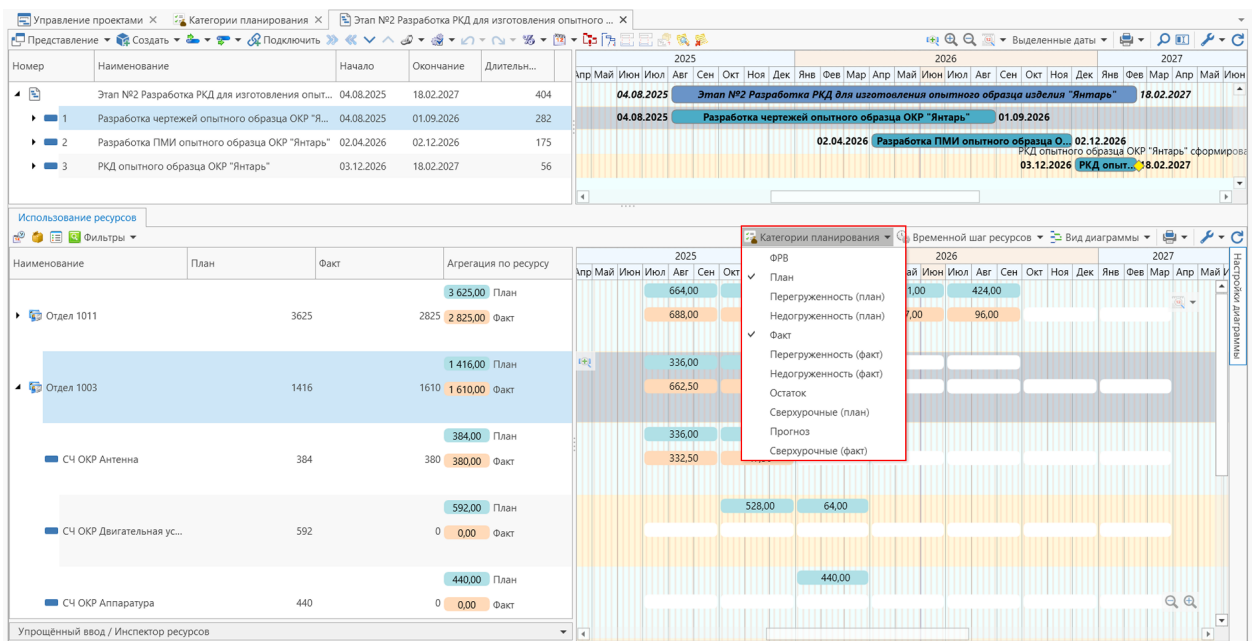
Управление проектами × Категории планирования × Этап №2 Разработка РКД для изготовления опытного ... ×

Представление ▾ Создать ▾ Подключить ▾ Выделенные даты ▾

| Номер | Наименование | Начало | Окончание | Длительн... |
|---|---|---|---|---|
| | Этап №2 Разработка РКД для изготовления опыт... | 04.08.2025 | 18.02.2027 | 404 |
| 1 | Разработка чертежей опытного образца ОКР "Я... | 04.08.2025 | 01.09.2026 | 282 |
| 2 | Разработка ПМИ опытного образца ОКР "Янтарь" | 02.04.2026 | 02.12.2026 | 175 |
| 3 | РКД опытного образца ОКР "Янтарь" | 03.12.2026 | 18.02.2027 | 56 |

2025 2026 2027
Апр Май Июн Июл Авг Сен Окт Ноя Дек Янв Фев Мар Апр Май Июн Июл Авг Сен Окт Ноя Дек Янв Фев Мар Апр Май Июн

04.08.2025 Этап №2 Разработка РКД для изготовления опытного образца изделия "Янтарь" 18.02.2027
04.08.2025 Разработка чертежей опытного образца ОКР "Янтарь" 01.09.2026
02.04.2026 Разработка ПМИ опытного образца О... 02.12.2026
РКД опытного образца ОКР "Янтарь" сформирова
03.12.2026 РКД опыт... 18.02.2027

Использование ресурсов

Фильтры ▾

Категории планирования ▾ Временной шаг ресурсов ▾ Вид диаграммы ▾

| Наименование | План | Факт | Агрегация по ресурсу |
|---|---|---|---|
| Отдел 1011 | 3625 | 2825 | 3 625,00 План / 2 825,00 Факт |
| Отдел 1003 | 1416 | 1610 | 1 416,00 План / 1 610,00 Факт |
| СЧ ОКР Антенна | 384 | 380 | 384,00 План / 380,00 Факт |
| СЧ ОКР Двигательная ус... | 592 | 0 | 592,00 План / 0,00 Факт |
| СЧ ОКР Аппаратура | 440 | 0 | 440,00 План / 0,00 Факт |

ФРВ
✓ План
Перегруженность (план)
Недогруженность (план)
✓ Факт
Перегруженность (факт)
Недогруженность (факт)
Остаток
Сверхурочные (план)
Прогноз
Сверхурочные (факт)

2025 2026 2027
Апр Май Июн Июл Авг Сен Окт Ноя Дек Янв Фев Мар Апр Май Июн Июл Авг Сен Окт Ноя Дек Янв Фев Мар Апр Май И

664,00 1,00 424,00
688,00 7,00 96,00
336,00
662,50
336,00
332,50
528,00 64,00
440,00

Настройки диаграммы

Упрощённый ввод / Инспектор ресурсов